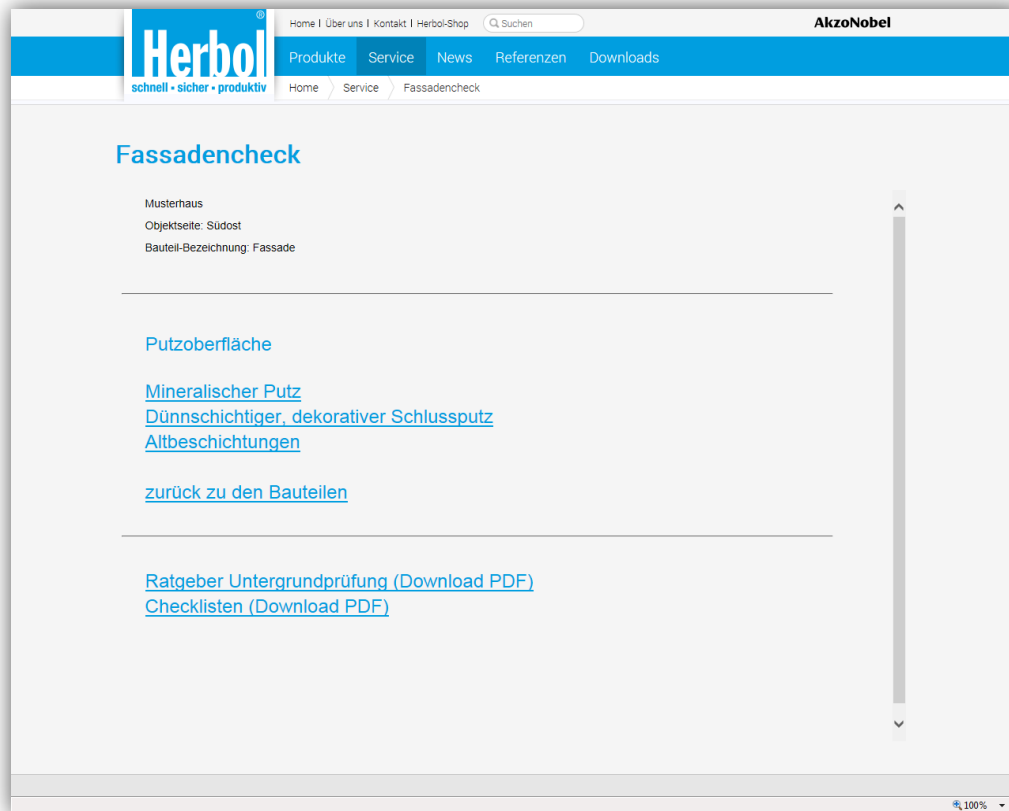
Herbol®
schnell • sicher • produktiv

Home I Über uns I Kontakt I Herbol-Shop
Suchen
AkzoNobel

Produkte
Service
News
Referenzen
Downloads

Home
Service
Fassadencheck

Fassadencheck

Musterhaus
Objektseite: Südost
Bauteil-Bezeichnung: Fassade

Putzoberfläche

Mineralischer Putz
Dünnschichtiger, dekorativer Schlussputz
Altbeschichtungen

zurück zu den Bauteilen

Ratgeber Untergrundprüfung (Download PDF)
Checklisten (Download PDF)

100%